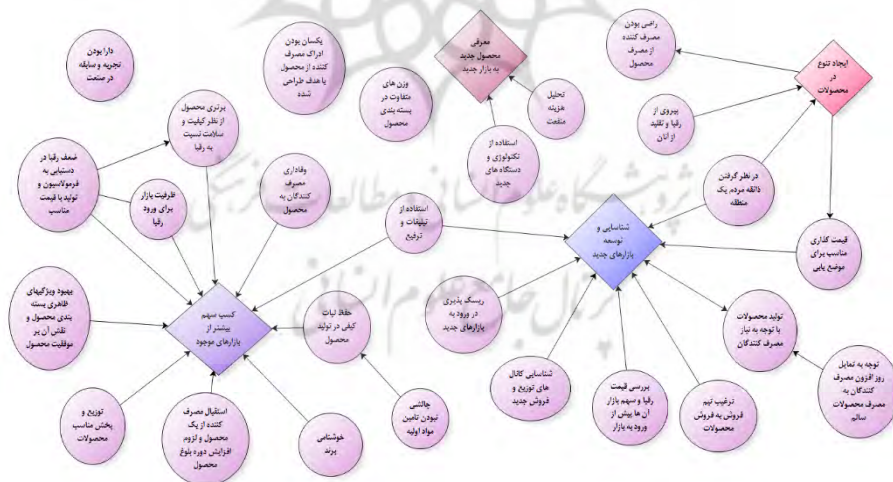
دارا بودن تجربه و سابقه در صنعت

یکسان بودن ادراک مصرف کننده از محصول با هدف طراحی شده

معرفی محصول جدید به بازار جدید

راضی بودن مصرف کننده از مصرف محصول

ایجاد تنوع در محصولات

وزن های متفاوت در بسته بندی محصول

تحلیل هزینه منفعت

پیروی از رقبا و تقلید از آنان

برتری محصول از نظر کیفیت و سلامت نسبت به رقبا

استفاده از تکنولوژی و دستگاه های جدید

ضعف رقبا در دستیابی به فرمولاسیون و تولید با قیمت مناسب

ظرفیت بازار برای ورود رقبا

وفاداری مصرف کنندگان به محصول

در نظر گرفتن ذائقه مردم یک منطقه

استفاده از تبلیغات و ترفیع

شناسایی و توسعه بازارهای جدید

قیمت گذاری مناسب برای موضع یابی

بهبود ویژگیهای ظاهری بسته بندی محصول و نقش آن بر موفقیت محصول

کسب سهم بیشتر از بازارهای موجود

حفظ ثبات کیفی در تولید محصول

ریسک پذیری در ورود به بازارهای جدید

تولید محصولات با توجه به نیاز مصرف کنندگان

توجه به تمایل روز افزون مصرف کنندگان به مصرف محصولات سالم

چالشی نبودن تامین مواد اولیه

شناسایی کانال های توزیع و فروش جدید

بررسی قیمت رقبا و سهم بازار آن ها پیش از ورود به بازار

ترغیب تیم فروش به فروش محصولات

توزیع و پخش مناسب محصولات

استقبال مصرف کننده از یک محصول و لزوم افزایش دوره بلوغ محصول

خوشنامی برند